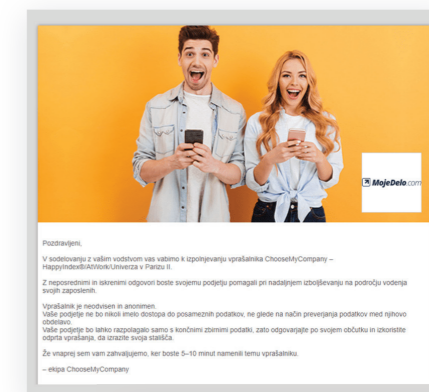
MojeDelo.com

Pozdravljeni,

V sodelovanju z vašim vodstvom vas vabimo k izpolnjevanju vprašalnika ChooseMyCompany – HappyIndex®AtWork/Univerza v Parizu II.

Z neposrednimi in iskrenimi odgovori boste svojemu podjetju pomagali pri nadaljnjem izboljševanju na področju vodenja svojih zaposlenih.

Vprašalnik je neodvisen in anonimen.
Vaše podjetje ne bo nikoli imelo dostopa do posameznih podatkov, ne glede na način preverjanja podatkov med njihovo obdelavo.
Vaše podjetje bo lahko razpolagalo samo s končnimi zbirnimi podatki, zato odgovarjajte po svojem občutku in izkoristite odprta vprašanja, da izrazite svoja stališča.

Že vnaprej sem vam zahvaljujemo, ker boste 5–10 minut namenili temu vprašalniku.

– ekipa ChooseMyCompany